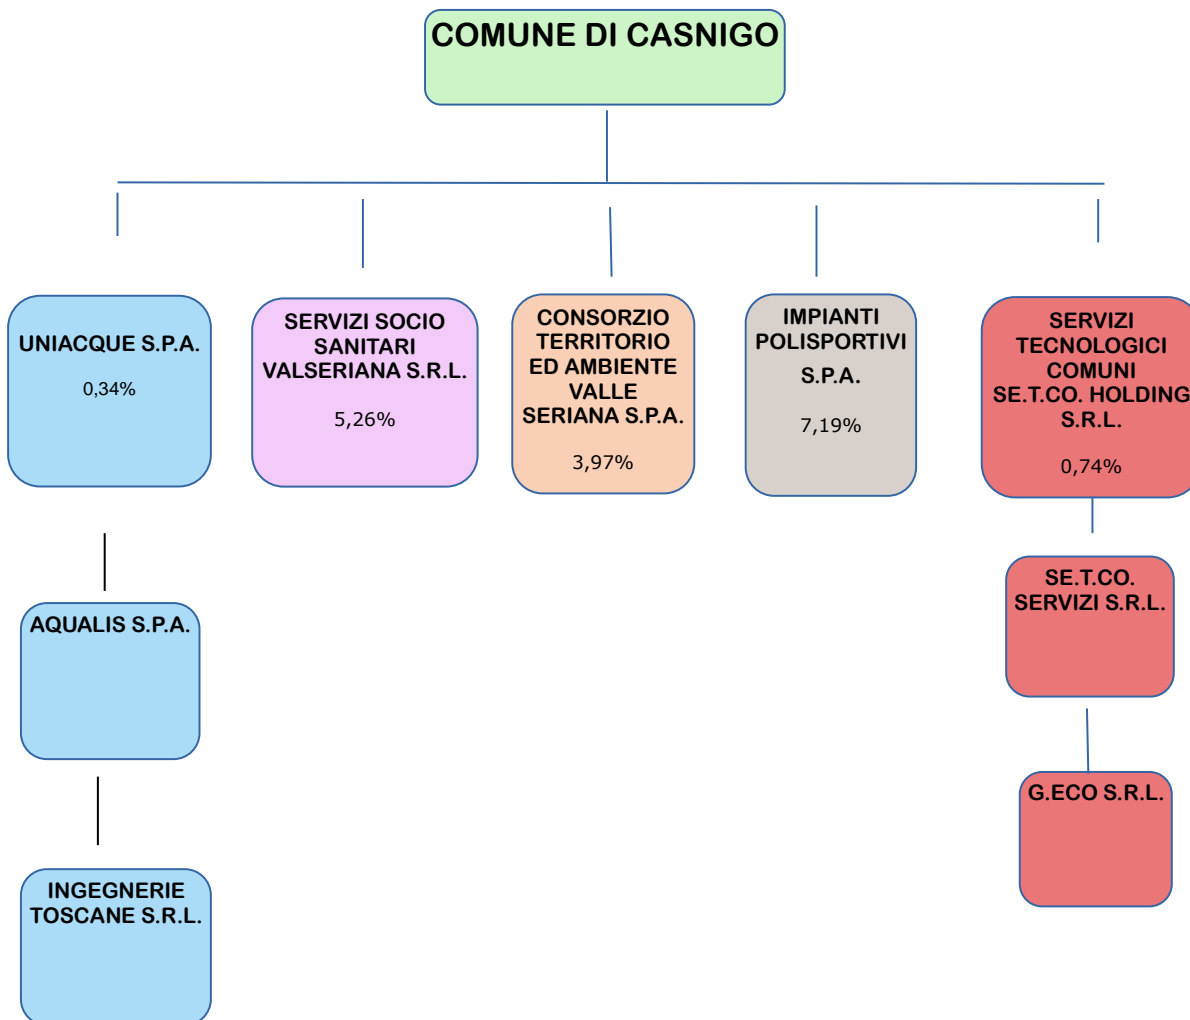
COMUNE DI CASNIGO

UNIACQUE S.P.A.
0,34%

SERVIZI SOCIO SANITARI VALSERIANA S.R.L.
5,26%

CONSORZIO TERRITORIO ED AMBIENTE VALLE SERIANA S.P.A.
3,97%

IMPIANTI POLISPORTIVI S.P.A.
7,19%

SERVIZI TECNOLOGICI COMUNI SE.T.CO. HOLDING S.R.L.
0,74%

AQUALIS S.P.A.

INGEGNERIE TOSCANE S.R.L.

SE.T.CO. SERVIZI S.R.L.

G.ECO S.R.L.